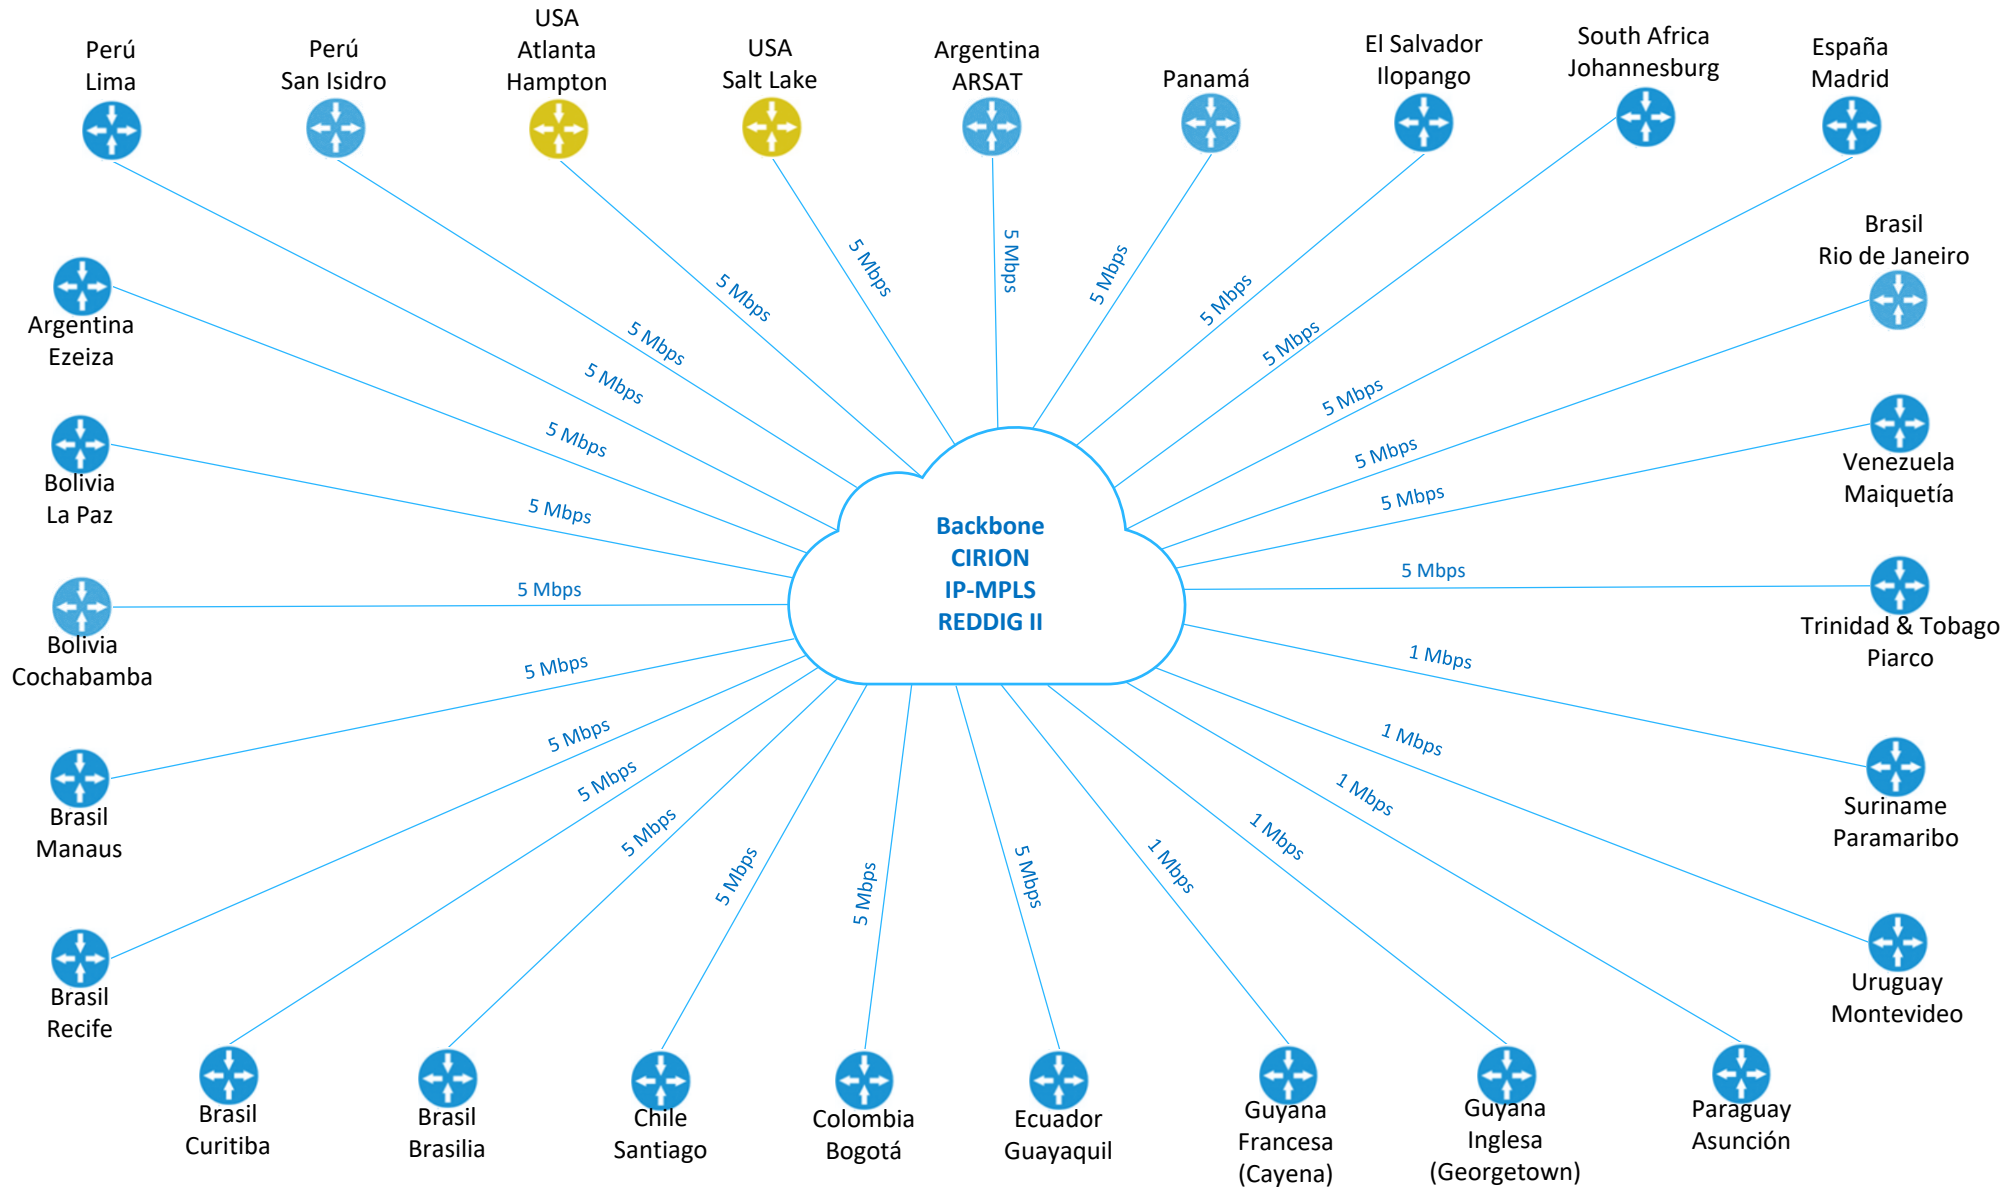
Perú
Lima

Perú
San Isidro

USA
Atlanta
Hampton

USA
Salt Lake

Argentina
ARSAT

Panamá

El Salvador
Ilopango

South Africa
Johannesburg

España
Madrid

Brasil
Rio de Janeiro

Argentina
Ezeiza

Bolivia
La Paz

Bolivia
Cochabamba

Brasil
Manaus

Brasil
Recife

Venezuela
Maiquetía

Trinidad & Tobago
Piarco

Suriname
Paramaribo

Uruguay
Montevideo

Backbone
CIRION
IP-MPLS
REDDIG II

5 Mbps
5 Mbps
5 Mbps
5 Mbps
5 Mbps
5 Mbps
5 Mbps
5 Mbps
5 Mbps
5 Mbps
5 Mbps
5 Mbps
5 Mbps
5 Mbps
5 Mbps
5 Mbps
5 Mbps
5 Mbps
5 Mbps
5 Mbps
5 Mbps
5 Mbps
1 Mbps
1 Mbps
1 Mbps
1 Mbps
1 Mbps

Brasil
Curitiba

Brasil
Brasilia

Chile
Santiago

Colombia
Bogotá

Ecuador
Guayaquil

Guyana
Francesa
(Cayena)

Guyana
Inglesa
(Georgetown)

Paraguay
Asunción